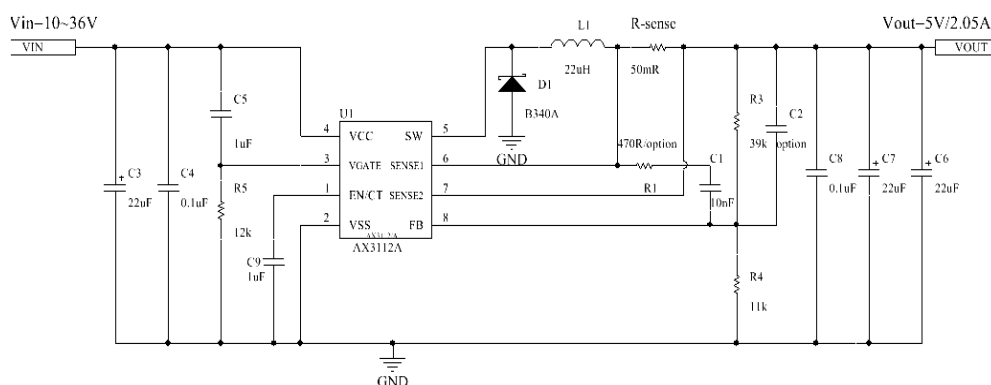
Vin=10~36V

VIN

C3 22uF

C4 0.1uF

C5 1uF

R5 12k

C9 1uF

U1

4 VCC
3 VGATE
1 EN/CT
2 VSS

SW 5
SENSE1 6
SENSE2 7
FB 8

AX3112A

D1 B340A

GND

L1 22uH

R-sense 50mR

470R/option

R1

C1 10nF

R3 39k

C2 option

R4 11k

C8 0.1uF

C7 22uF

C6 22uF

Vout=5V/2.05A

VOUT

GND